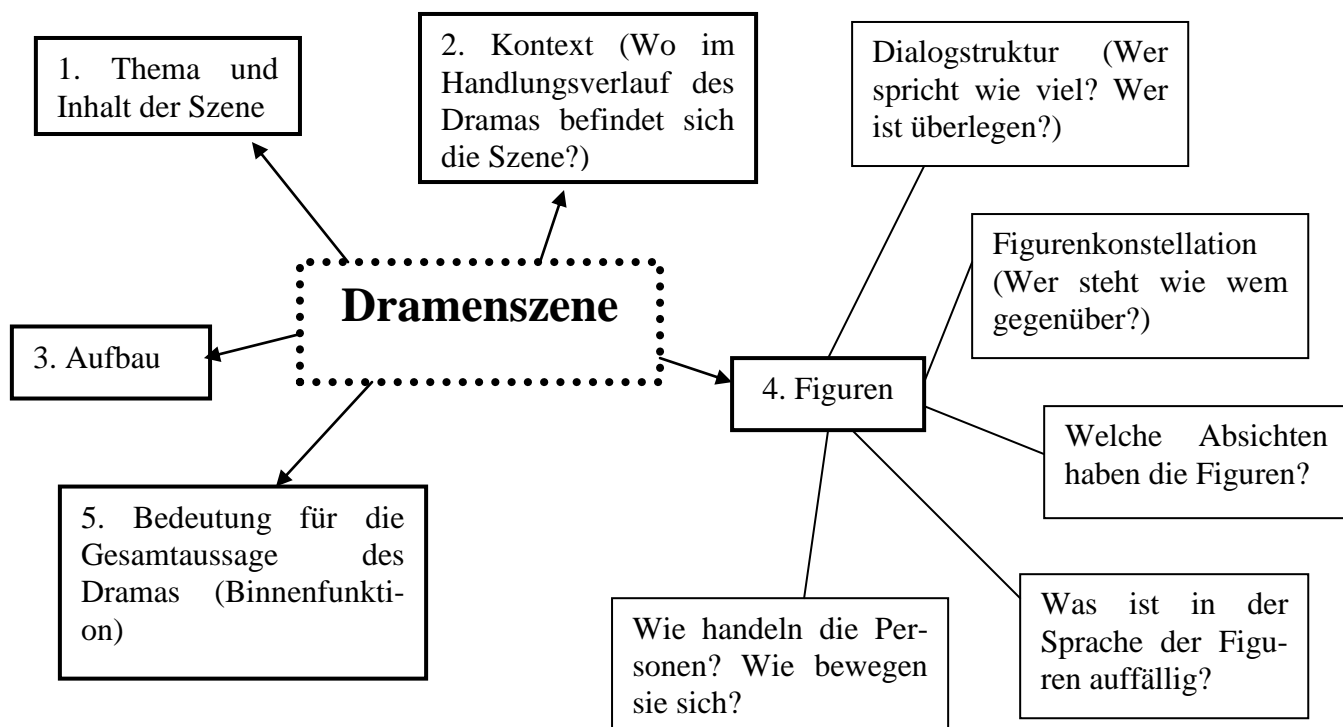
Dramenszene

1. Thema und Inhalt der Szene

2. Kontext (Wo im Handlungsverlauf des Dramas befindet sich die Szene?)

3. Aufbau

4. Figuren

5. Bedeutung für die Gesamtaussage des Dramas (Binnenfunktion)

Dialogstruktur (Wer spricht wie viel? Wer ist überlegen?)

Figurenkonstellation (Wer steht wie wem gegenüber?)

Welche Absichten haben die Figuren?

Was ist in der Sprache der Figuren auffällig?

Wie handeln die Personen? Wie bewegen sie sich?